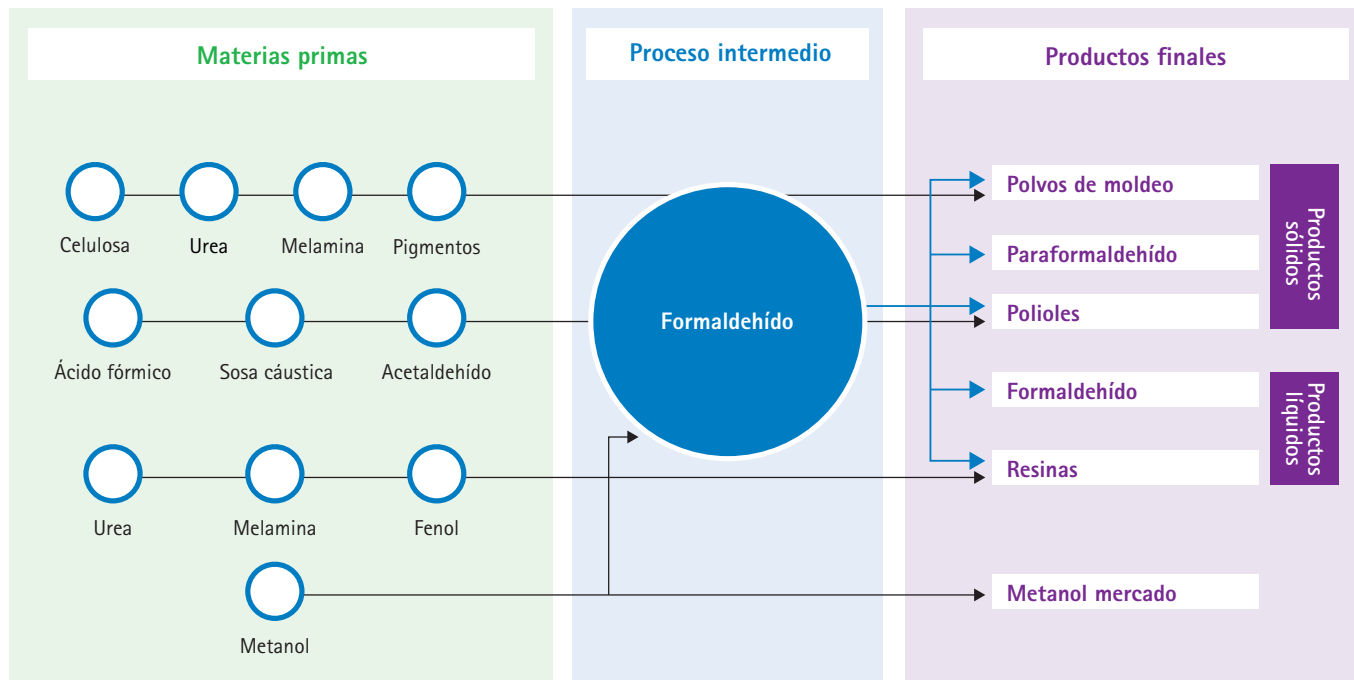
Materias primas

Proceso intermedio

Productos finales

Celulosa

Urea

Melamina

Pigmentos

Ácido fórmico

Sosa cáustica

Acetaldehído

Urea

Melamina

Fenol

Metanol

Formaldehído

Polvos de moldeo

Paraformaldehído

Polioles

Formaldehído

Resinas

Metanol mercado

Productos sólidos

Productos líquidos